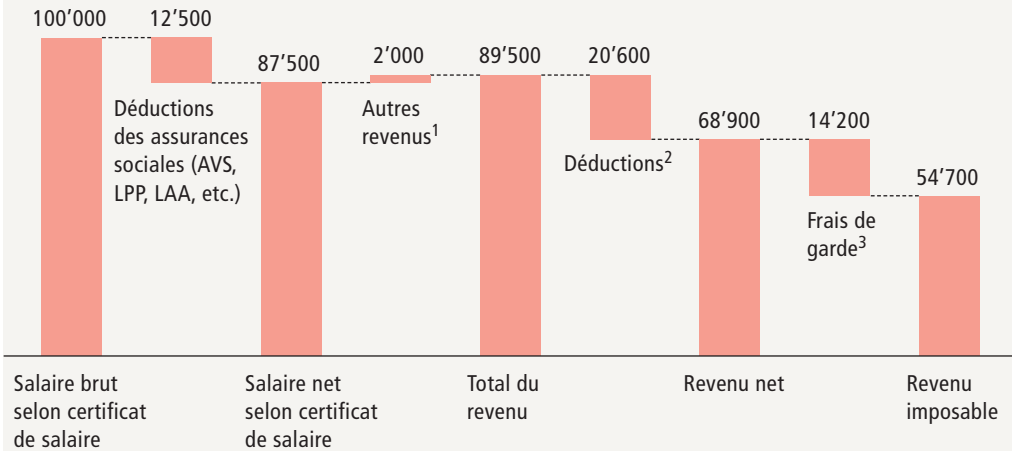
100’000
12’500
Déductions des assurances sociales (AVS, LPP, LAA, etc.)
87’500
2’000
Autres revenus$^1$
89’500
20’600
Déductions$^2$
68’900
14’200
Frais de garde$^3$
54’700

Salaire brut selon certificat de salaire
Salaire net selon certificat de salaire
Total du revenu
Revenu net
Revenu imposable